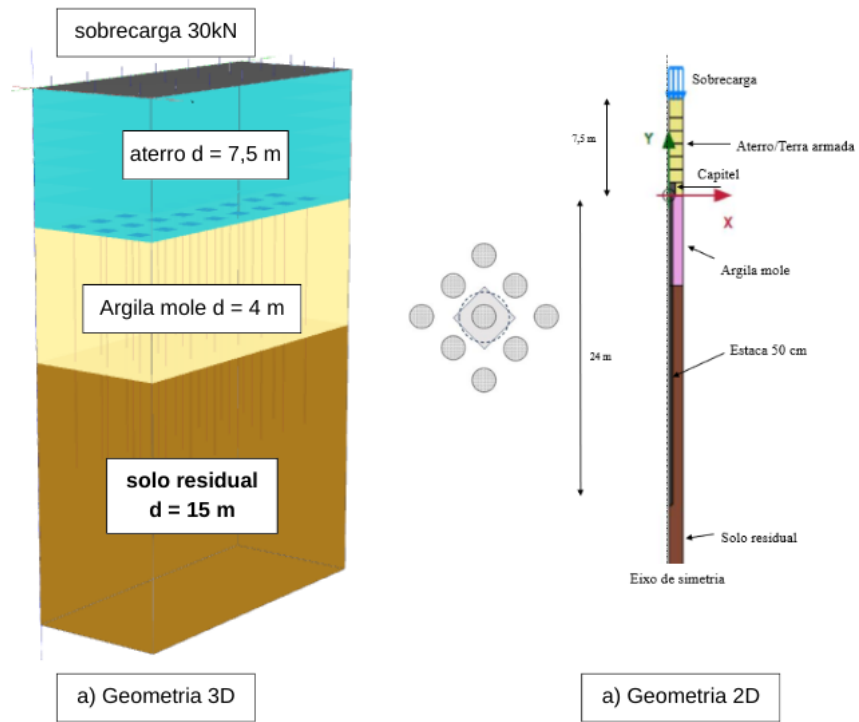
sobrecarga 30kN

aterro d = 7,5 m

Argila mole d = 4 m

solo residual
d = 15 m

a) Geometria 3D

Sobrecarga

7,5 m

Y

Aterro/Terra armada

Capitel

X

Argila mole

24 m

Estaca 50 cm

Solo residual

Eixo de simetria

a) Geometria 2D